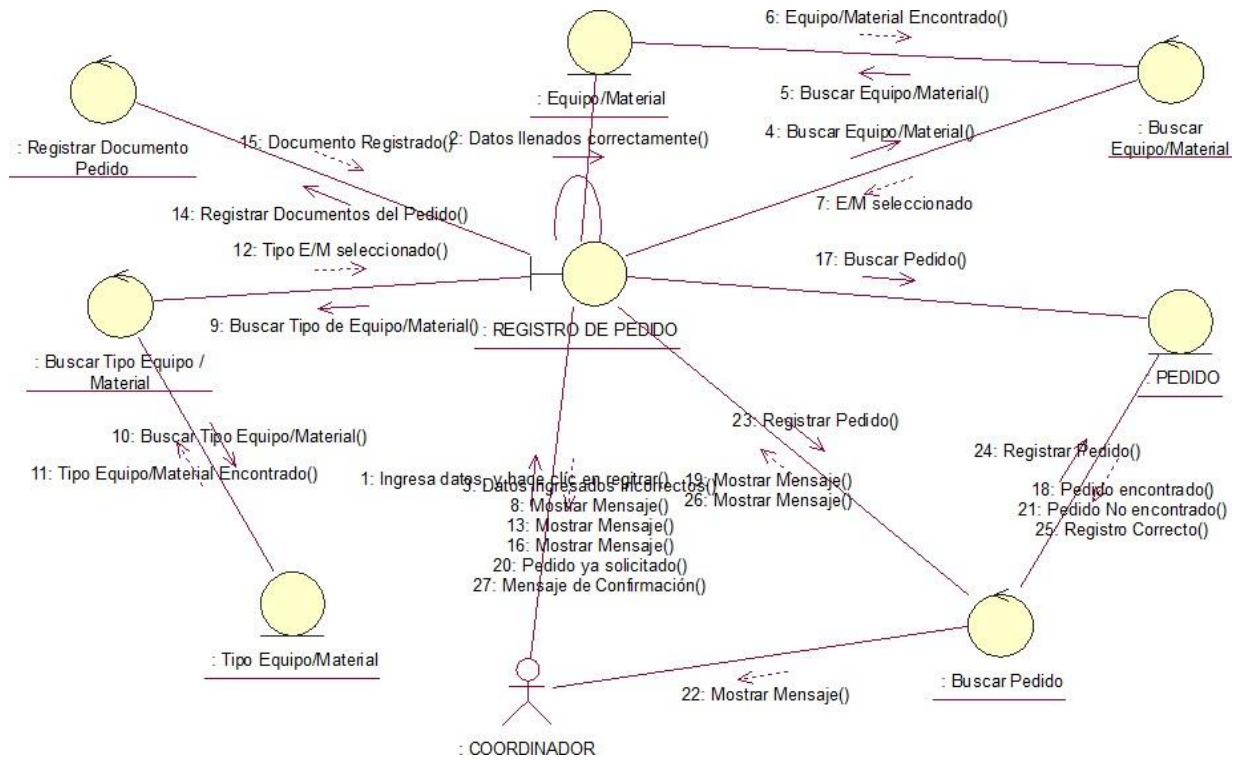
6: Equipo/Material Encontrado()

: Equipo/Material

5: Buscar Equipo/Material()

: Buscar Equipo/Material

: Registrar Documento Pedido

15: Documento Registrado()

2: Datos llenados correctamente()

4: Buscar Equipo/Material()

7: E/M seleccionado

14: Registrar Documentos del Pedido()

12: Tipo E/M seleccionado()

17: Buscar Pedido()

9: Buscar Tipo de Equipo/Material()

: REGISTRO DE PEDIDO

: Buscar Tipo Equipo / Material

: PEDIDO

23: Registrar Pedido()

10: Buscar Tipo Equipo/Material()

24: Registrar Pedido()

11: Tipo Equipo/Material Encontrado()

1: Ingresa datos y hace clic en regitrar()
3: Datos ingresados incorrectos()
8: Mostrar Mensaje()
13: Mostrar Mensaje()
16: Mostrar Mensaje()
20: Pedido ya solicitado()
27: Mensaje de Confirmación()

19: Mostrar Mensaje()
26: Mostrar Mensaje()

18: Pedido encontrado()
21: Pedido No encontrado()
25: Registro Correcto()

: Tipo Equipo/Material

22: Mostrar Mensaje()

: Buscar Pedido

: COORDINADOR